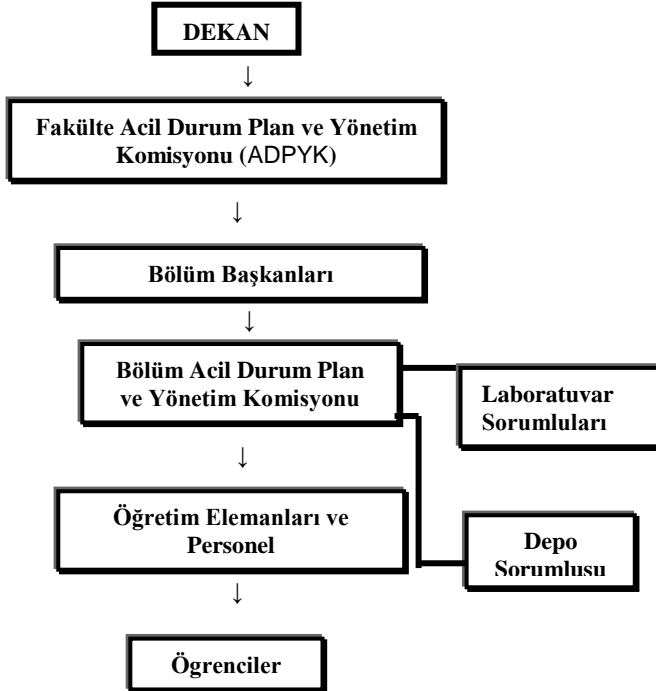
DEKAN

Fakülte Acil Durum Plan ve Yönetim Komisyonu (ADPYK)

Bölüm Başkanları

Bölüm Acil Durum Plan ve Yönetim Komisyonu

Laboratuvar Sorumluları

Öğretim Elemanları ve Personel

Depo Sorumlusu

Ögrenciler